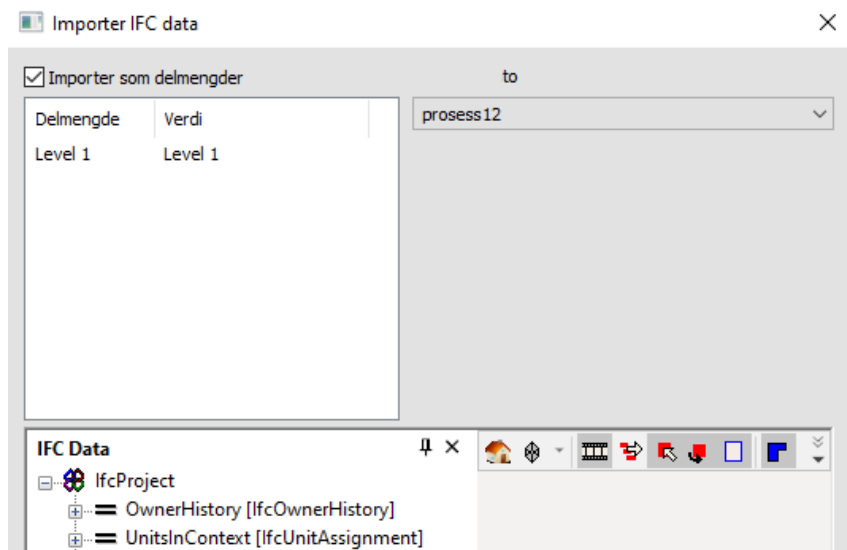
Importer IFC data

Importer som delmengder

to

prosess12

| Delmengde | Verdi |
|---|---|
| Level 1 | Level 1 |

IFC Data

IfcProject

OwnerHistory [IfcOwnerHistory]

UnitsInContext [IfcUnitAssignment]